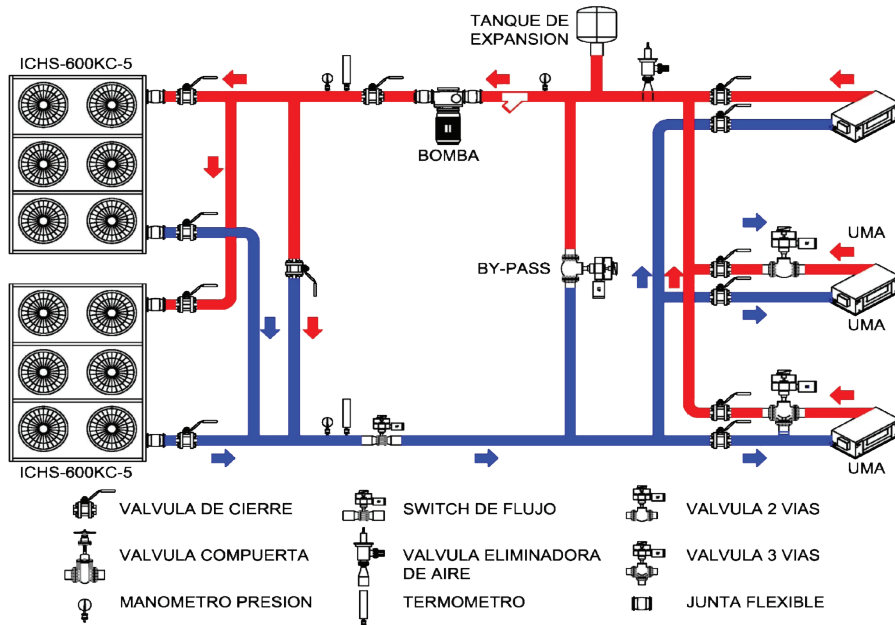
TANQUE DE EXPANSION

ICHS-600KC-5

BOMBA

UMA

BY-PASS

UMA

UMA

ICHS-600KC-5

VALVULA DE CIERRE

SWITCH DE FLUJO

VALVULA 2 VIAS

VALVULA COMPUERTA

VALVULA ELIMINADORA DE AIRE

VALVULA 3 VIAS

MANOMETRO PRESION

TERMOMETRO

JUNTA FLEXIBLE